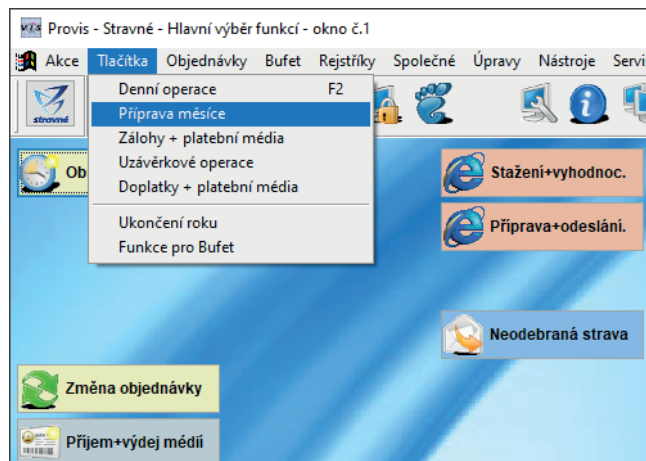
Provis - Stravné - Hlavní výběr funkcí - okno č.1

Akce Tlačítka Objednávky Bufet Rejstříky Společné Úpravy Nástroje Servi

Denní operace F2
Příprava měsíce
Zálohy + platební média
Uzávěrkové operace
Doplatky + platební média
Ukončení roku
Funkce pro Bufet

strovné

Ob

Stažení+vyhodnoc.

Příprava+odeslání.

Neodebraná strava

Změna objednávky

Příjem+výdej médií